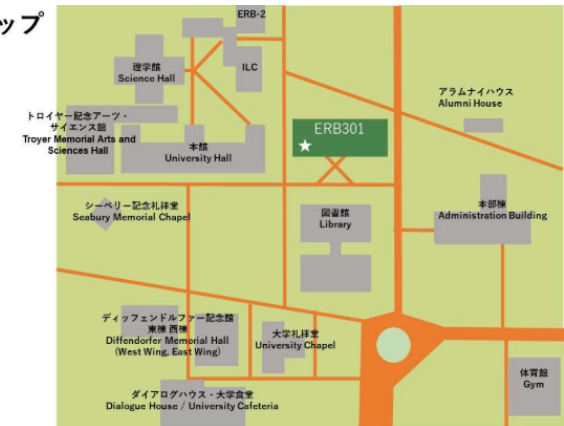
ップ

ERB-2

理学館
Science Hall

ILC

アラムナイハウス
Alumni House

トロイヤー記念アーツ・サイエンス館
Troyer Memorial Arts and Sciences Hall

ERB301

本館
University Hall

シーベリー記念礼拝堂
Seabury Memorial Chapel

図書館
Library

本部棟
Administration Building

ディッフェンドルファー記念館
東棟 西棟
Diffendorfer Memorial Hall
(West Wing, East Wing)

大学礼拝堂
University Chapel

体育館
Gym

ダイアログハウス・大学食堂
Dialogue House / University Cafeteria